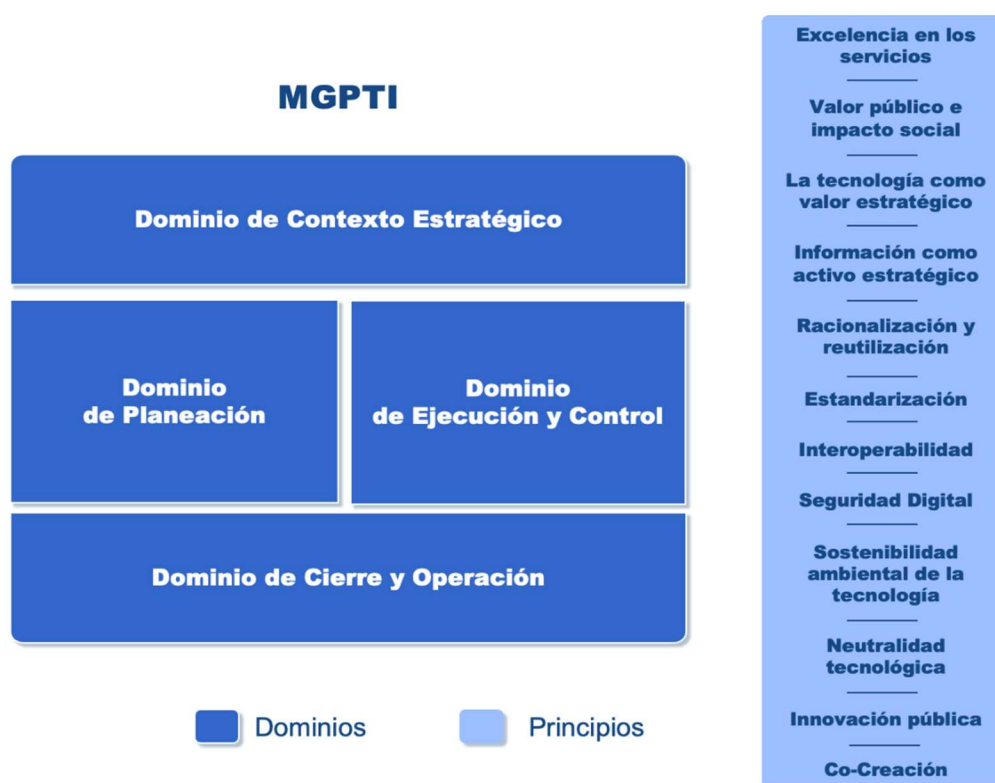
MGPTI

Dominio de Contexto Estratégico

Dominio de Planeación

Dominio de Ejecución y Control

Dominio de Cierre y Operación

Dominios

Principios

Excelencia en los servicios

Valor público e impacto social

La tecnología como valor estratégico

Información como activo estratégico

Racionalización y reutilización

Estandarización

Interoperabilidad

Seguridad Digital

Sostenibilidad ambiental de la tecnología

Neutralidad tecnológica

Innovación pública

Co-Creación